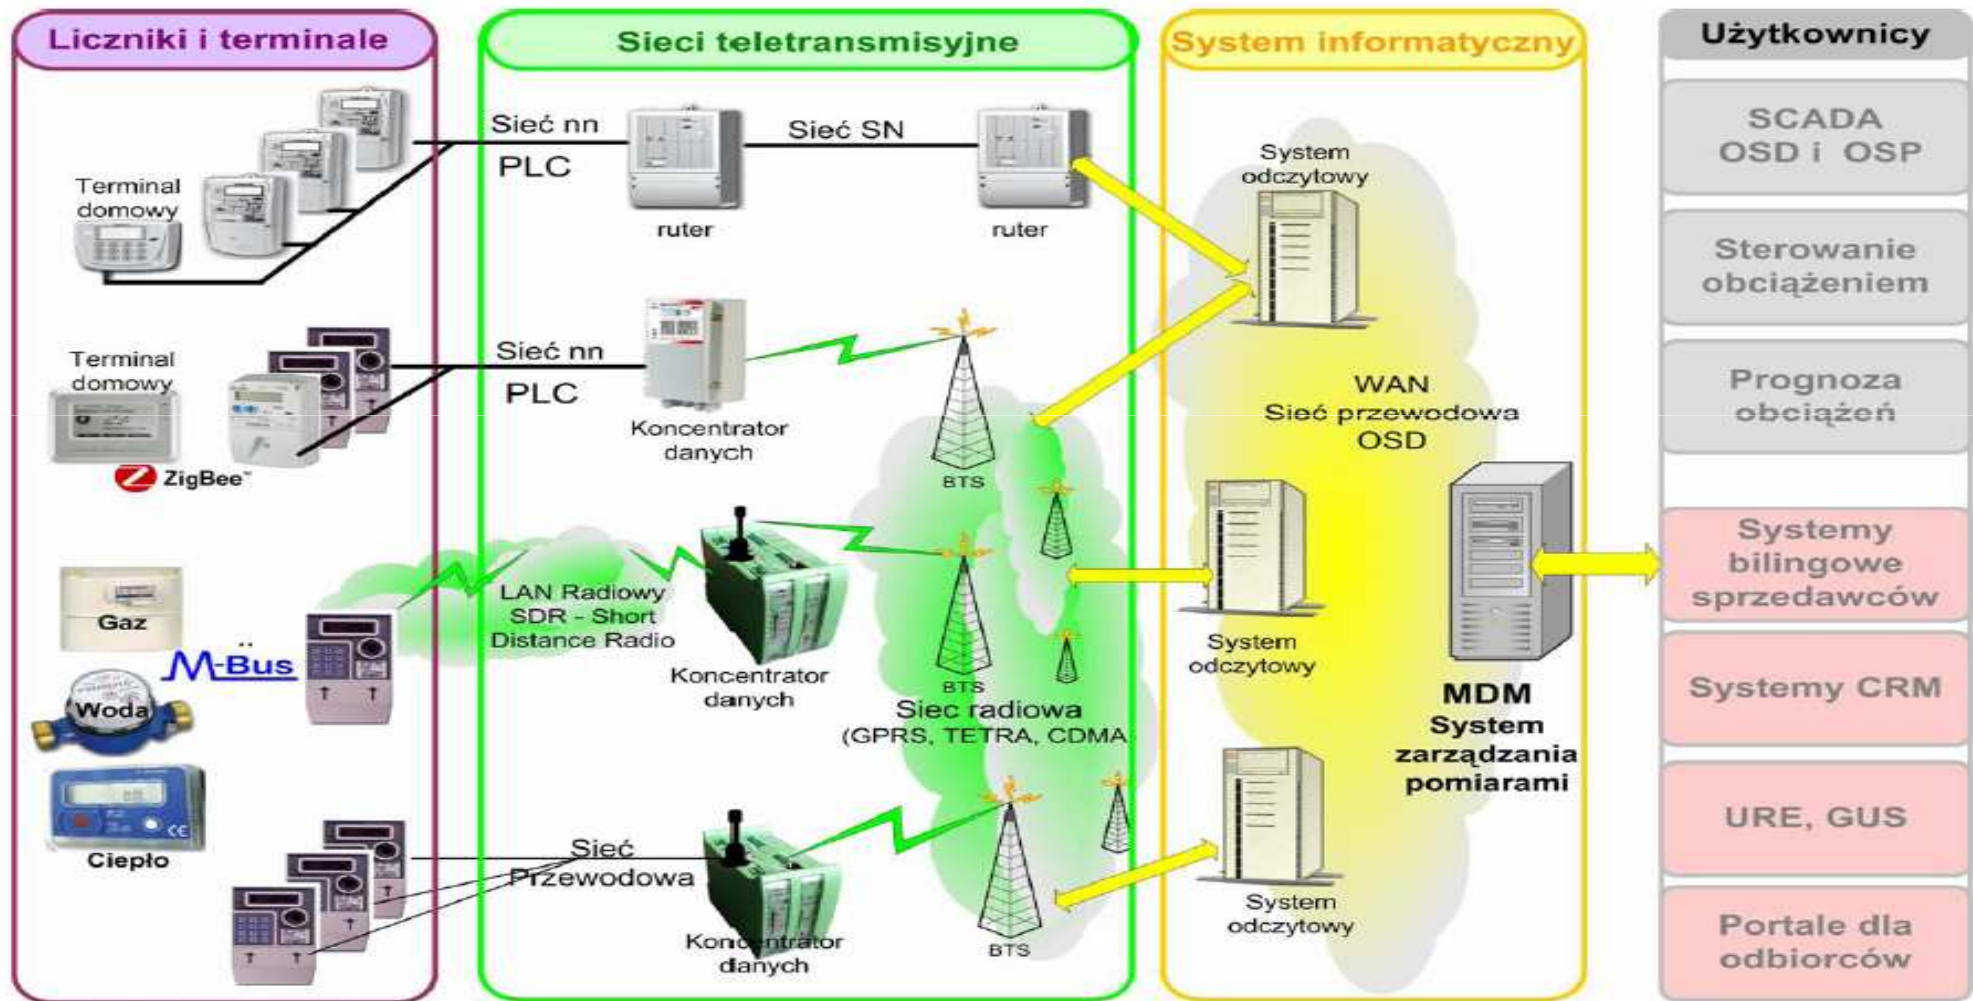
Liczniki i terminale

Sieci teletransmisyjne

System informatyczny

Użytkownicy

Terminal domowy

Sieć nn

PLC

ruter

Sieć SN

ruter

System odczytowy

SCADA OSD i OSP

Sterowanie obciążeniem

Terminal domowy

ZigBee

Sieć nn

PLC

Koncentrator danych

BTS

WAN Sieć przewodowa OSD

Prognoza obciążeń

Gaz

M-Bus

Woda

LAN Radiowy SDR - Short Distance Radio

Koncentrator danych

BTS

Siec radiowa (GPRS, TETRA, CDMA

System odczytowy

MDM System zarządzania pomiarami

Systemy bilingowe sprzedawców

Systemy CRM

Ciepło

Sieć Przewodowa

Koncentrator danych

BTS

System odczytowy

URE, GUS

Portale dla odbiorców